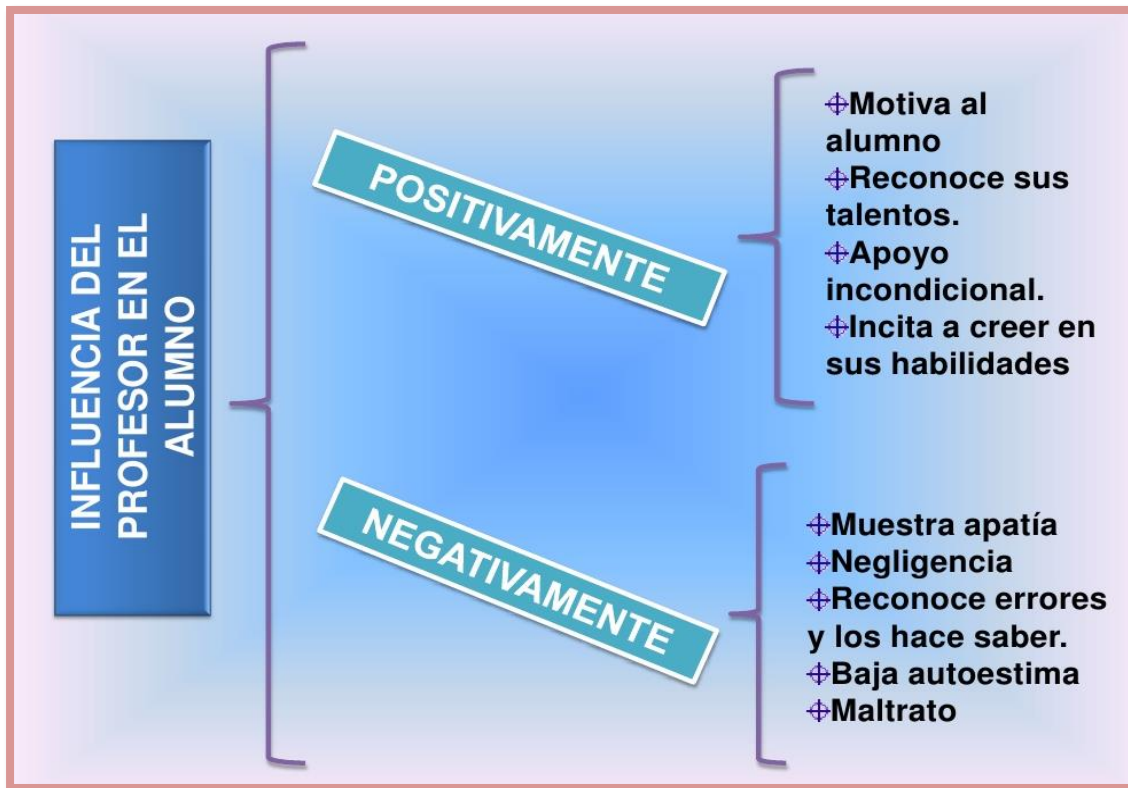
INFLUENCIA DEL PROFESOR EN EL ALUMNO

POSITIVAMENTE

Motiva al alumno
Reconoce sus talentos.
Apoyo incondicional.
Incita a creer en sus habilidades

NEGATIVAMENTE

Muestra apatía
Negligencia
Reconoce errores y los hace saber.
Baja autoestima
Maltrato